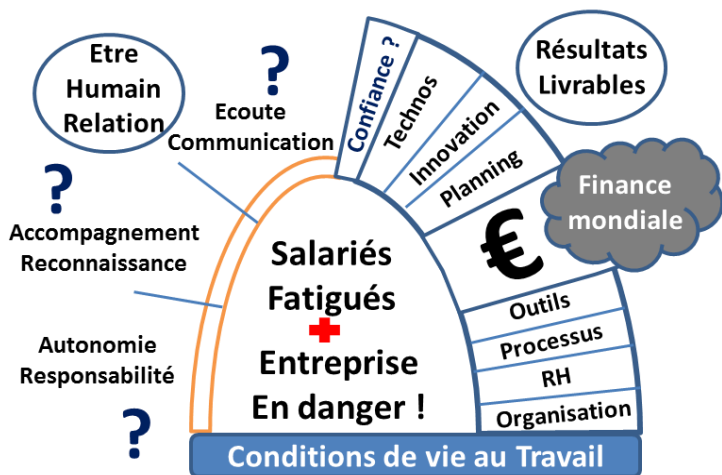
Etre Humain Relation

?

Ecoute Communication

Confiance ?

Technos

Innovation

Planning

Résultats Livrables

Finance mondiale

?

Accompagnement Reconnaissance

Salariés Fatigués

€

Entreprise En danger !

Outils

Processus

RH

Organisation

Autonomie Responsabilité

?

Conditions de vie au Travail